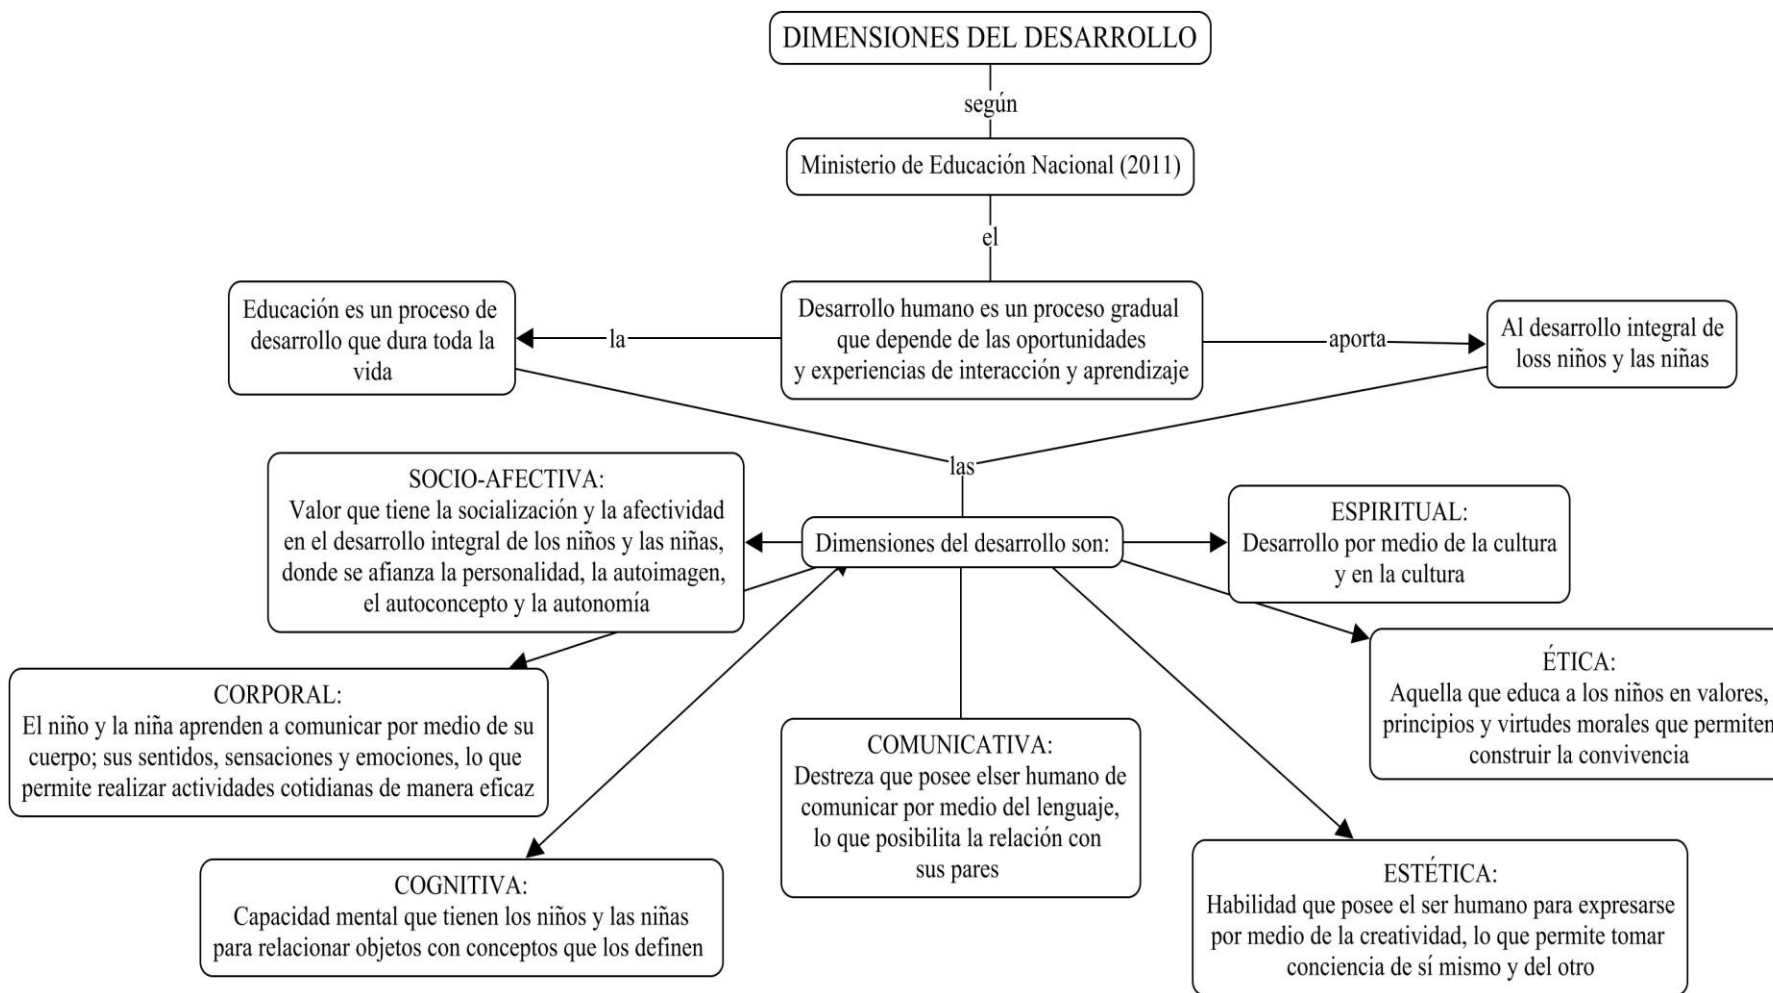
DIMENSIONES DEL DESARROLLO

según

Ministerio de Educación Nacional (2011)

el

Desarrollo humano es un proceso gradual que depende de las oportunidades y experiencias de interacción y aprendizaje

la

Educación es un proceso de desarrollo que dura toda la vida

aporta

Al desarrollo integral de loss niños y las niñas

las

Dimensiones del desarrollo son:

SOCIO-AFECTIVA:
Valor que tiene la socialización y la afectividad en el desarrollo integral de los niños y las niñas, donde se afianza la personalidad, la autoimagen, el autoconcepto y la autonomía

ESPIRITUAL:
Desarrollo por medio de la cultura y en la cultura

CORPORAL:
El niño y la niña aprenden a comunicar por medio de su cuerpo; sus sentidos, sensaciones y emociones, lo que permite realizar actividades cotidianas de manera eficaz

ÉTICA:
Aquella que educa a los niños en valores, principios y virtudes morales que permiten construir la convivencia

COMUNICATIVA:
Destreza que posee elser humano de comunicar por medio del lenguaje, lo que posibilita la relación con sus pares

COGNITIVA:
Capacidad mental que tienen los niños y las niñas para relacionar objetos con conceptos que los definen

ESTÉTICA:
Habilidad que posee el ser humano para expresarse por medio de la creatividad, lo que permite tomar conciencia de sí mismo y del otro